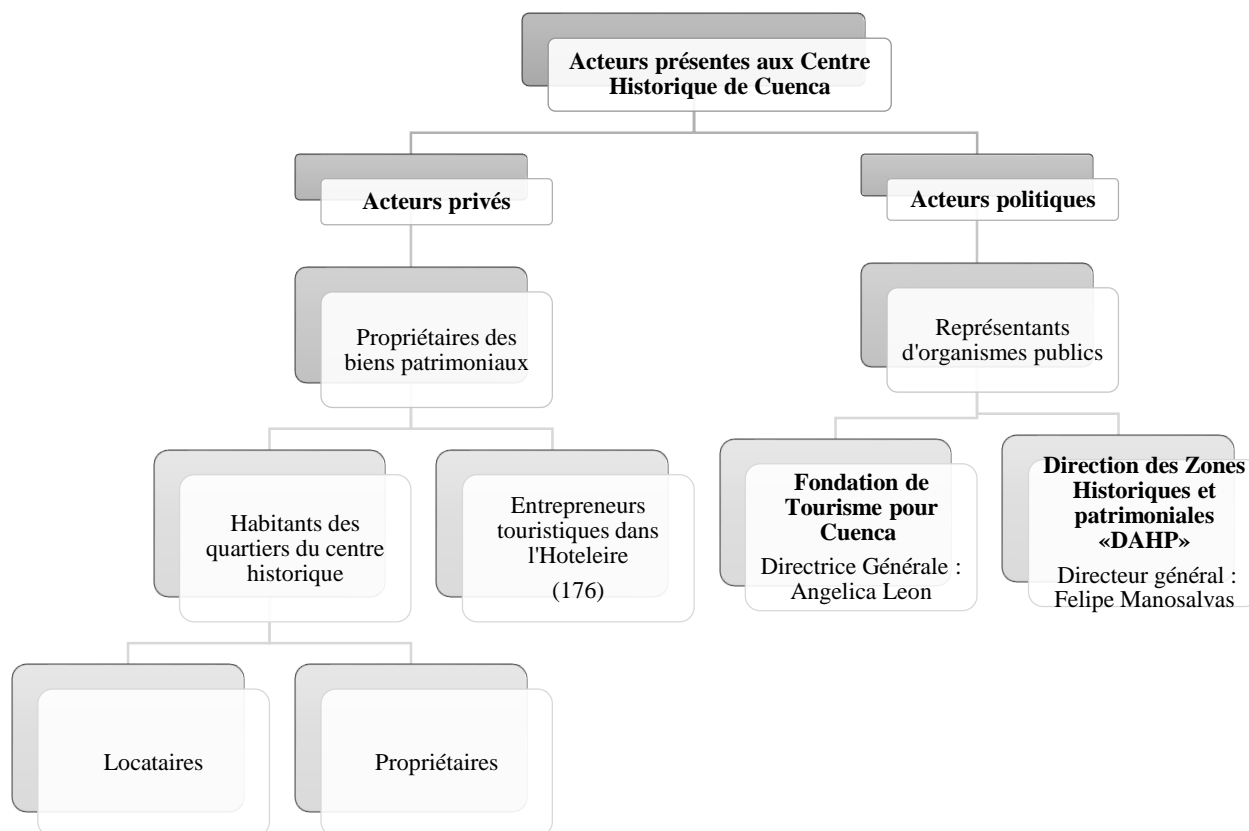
Acteurs présentes aux Centre Historique de Cuenca

Acteurs privés

Acteurs politiques

Propriétaires des biens patrimoniaux

Représentants d'organismes publics

Habitants des quartiers du centre historique

Entrepreneurs touristiques dans l'Hoteleire
(176)

Fondation de Tourisme pour Cuenca
Directrice Générale : Angelica Leon

Direction des Zones Historiques et patrimoniales «DAHP»
Directeur général : Felipe Manosalvas

Locataires

Propriétaires